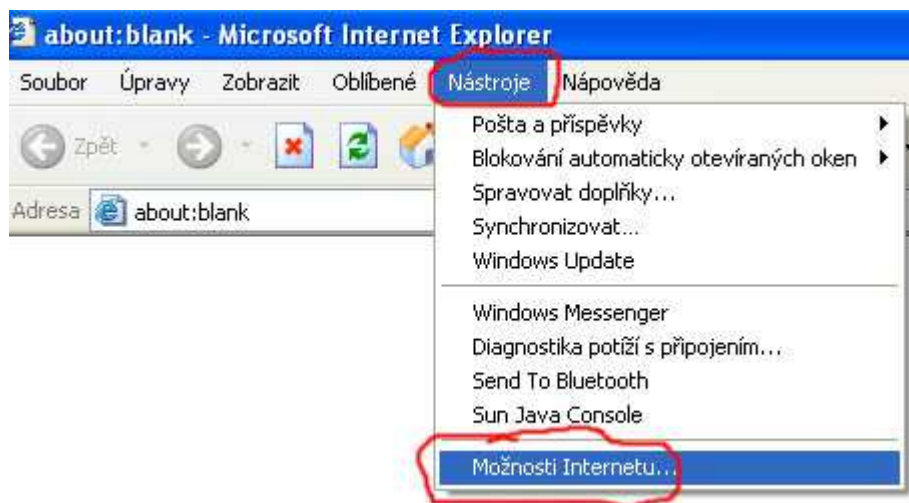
about:blank - Microsoft Internet Explorer

Soubor Úpravy Zobrazit Oblíbené Nástroje Nápověda

Zpět

Adresa about:blank

Pošta a příspěvky
Blokování automaticky otevíraných oken
Spravovat doplňky...
Synchronizovat...
Windows Update

Windows Messenger
Diagnostika potíží s připojením...
Send To Bluetooth
Sun Java Console

Možnosti Internetu...